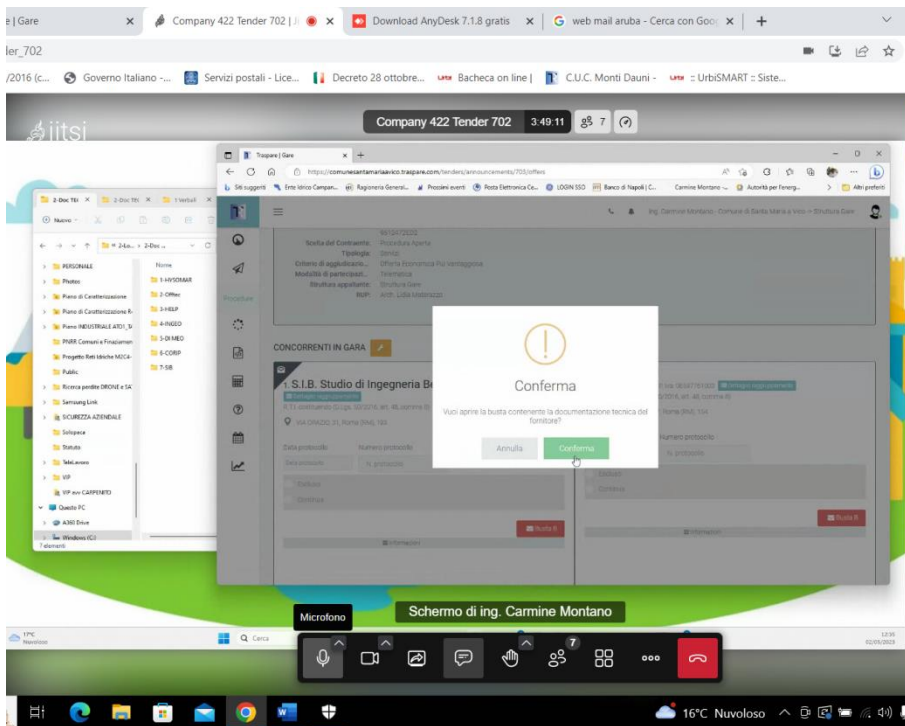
e | Gare
Company 422 Tender 702 | J
Download AnyDesk 7.1.8 gratis
web mail aruba - Cerca con Goo
ler_702
/2016 (c... Governo Italiano -... Servizi postali - Lice... Decreto 28 ottobre... Bacheca on line | C.U.C. Monti Dauni - :: UrbiSMART :: Siste...

jitsi
Company 422 Tender 702 3:49:11 7

Traspare | Gare
https://comunesantamariaavico.traspare.com/tenders/announcements/703/offers
Siti suggeriti Ente Idrico Campan... Ragioneria General... Prossimi eventi Posta Elettronica Ce... LOGIN SSO Banco di Napoli | C... Carmine Montano -... Autorità per l'energ... Altri preferiti

2-Doc TEt 2-Doc TEt 1-Verbali
Nuovo
2-Doc...
PERSONALE
Photos
Piano di Caratterizzazione
Piano di Caratterizzazione R
Piano INDUSTRIALE ATO1_S
PNRR Comuni e Finaziamen
Progetto Reti Idriche M2C4
Public
Ricerca perdite DRONE e SA
Samsung Link
SICUREZZA AZIENDALE
Solopaca
Statuto
TeleLavoro
VP
VP avv CARPENITO
Questo PC
A360 Drive
Windows (C:)
7 elementi
Nome
1-HYSOMAR
2-Offer
3-HELP
4-INGEO
5-DI MEO
6-CORP
7-SIB

Ing. Carmine Montano - Comune di Santa Maria a Vico - Struttura Gare
Scelta del Contraente Procedura Aperta
Tipologia Servizi
Criterio di aggiudicazio... Offerta Economica Più Vantaggiosa
Modalità di partecipazi... Telematica
Struttura appaltante Struttura Gare
RUP Arch. Lidia Matarazzo
Procedure

CONCORRENTI IN GARA
1. S.I.B. Studio di Ingegneria Be
Data protocollo
Numero protocollo
Numero protocollo
Busta B
Busta B
Informazioni
Informazioni

Conferma
Vuoi aprire la busta contenente la documentazione tecnica del fornitore?
Annulla
Conferma

Schermo di ing. Carmine Montano
Microfono
7
Cerca
17°C Nuvoloso
12:35 02/05/2023
16°C Nuvoloso